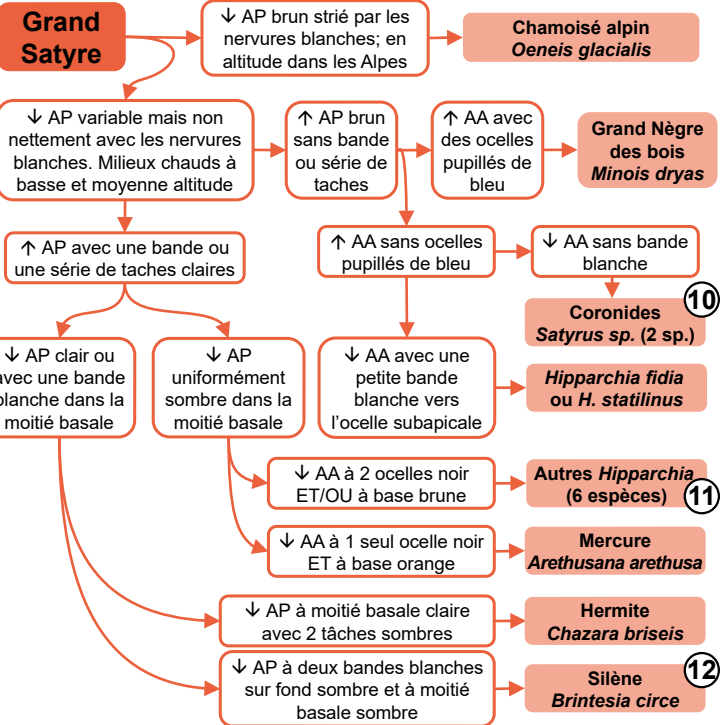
Grand Satyre

↓ AP brun strié par les nervures blanches; en altitude dans les Alpes

Chamoisé alpin
*Oeneis glacialis*

↓ AP variable mais non nettement avec les nervures blanches. Milieux chauds à basse et moyenne altitude

↑ AP brun sans bande ou série de taches

↑ AA avec des ocelles pupillés de bleu

Grand Nègre des bois
*Minois dryas*

↑ AP avec une bande ou une série de taches claires

↑ AA sans ocelles pupillés de bleu

↓ AA sans bande blanche

Coronides
*Satyrus sp.* (2 sp.)

10

↓ AP clair ou avec une bande blanche dans la moitié basale

↓ AP uniformément sombre dans la moitié basale

↓ AA avec une petite bande blanche vers l'ocelle subapicale

*Hipparchia fidia* ou *H. statilinus*

↓ AA à 2 ocelles noir ET/OU à base brune

Autres *Hipparchia* (6 espèces)

11

↓ AA à 1 seul ocelle noir ET à base orange

Mercure
*Arethusana arethusa*

↓ AP à moitié basale claire avec 2 tâches sombres

Hermite
*Chazara briseis*

↓ AP à deux bandes blanches sur fond sombre et à moitié basale sombre

Silène
*Brintesia circe*

12